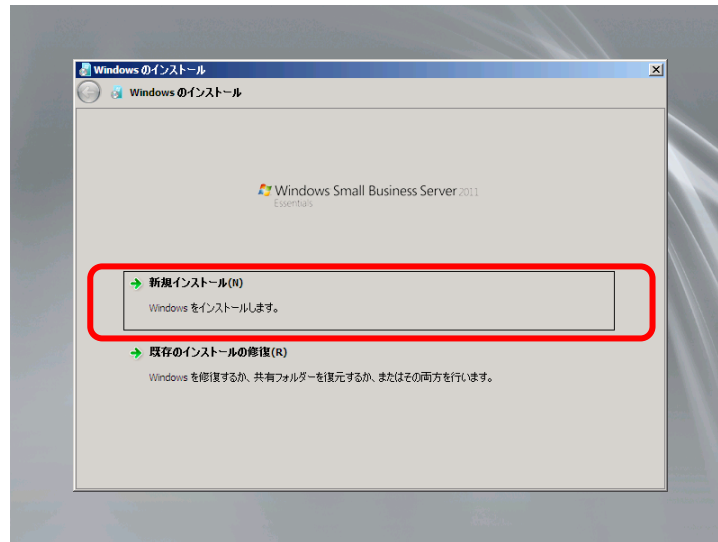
Windows のインストール

Windows のインストール

Windows Small Business Server 2011
Essentials

新規インストール(N)

Windows をインストールします。

既存のインストールの修復(R)

Windows を修復するか、共有フォルダーを復元するか、またはその両方を行います。